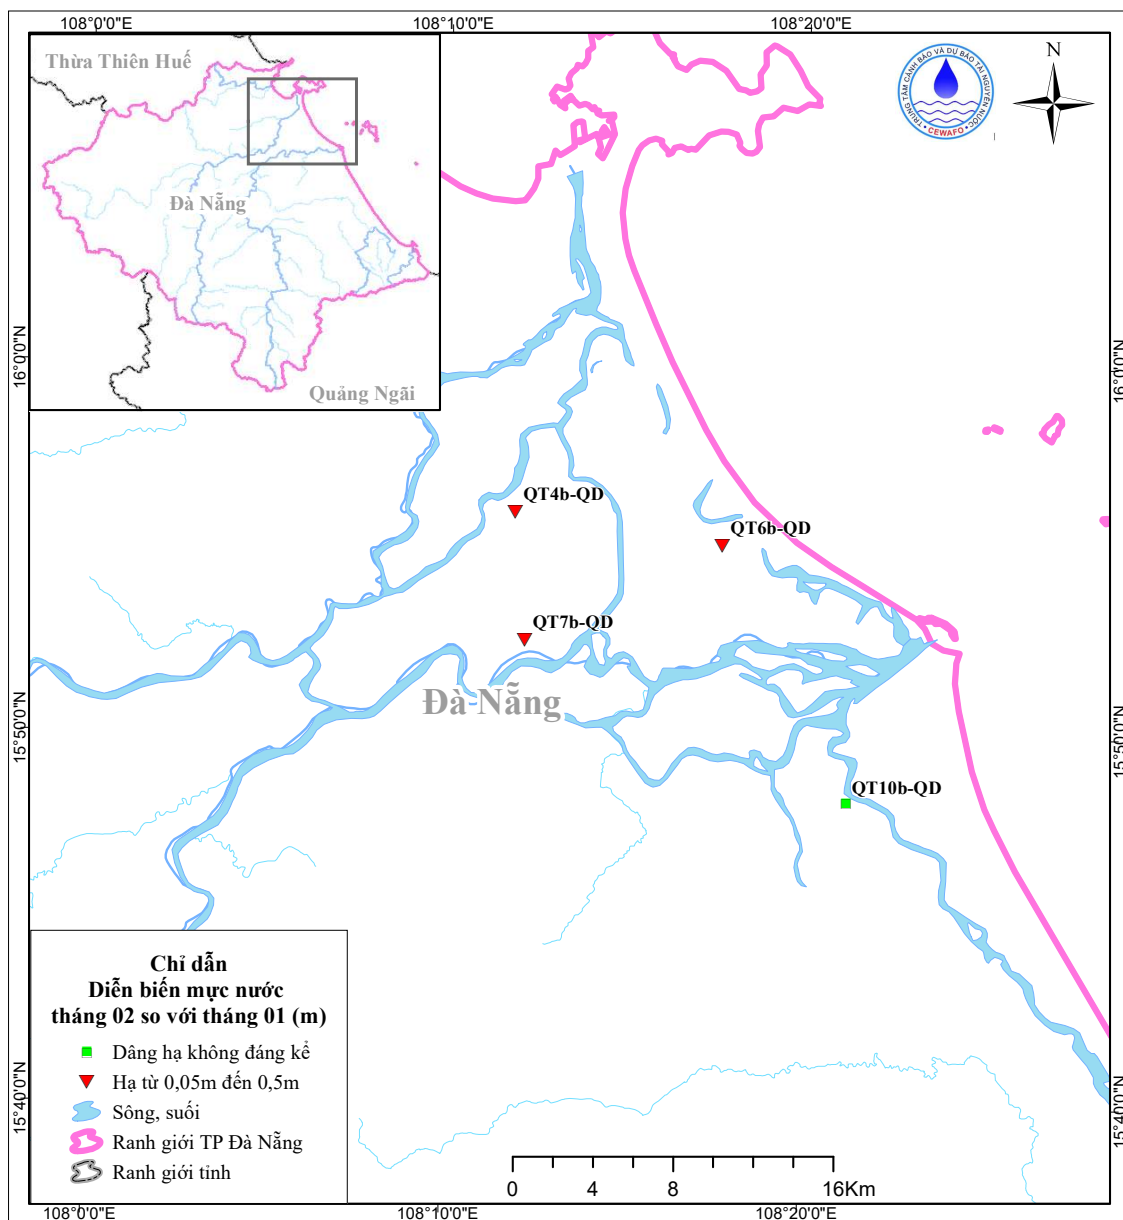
108°0'0"E
108°10'0"E
108°20'0"E

Thừa Thiên Huế
Đà Nẵng
Quảng Ngãi

TRUNG TÂM CẢNH BÁO VÀ DỰ BÁO TÀI NGUYÊN NƯỚC
CEWAFO

N

16°0'0"N
15°50'0"N
15°40'0"N

QT4b-QD
QT6b-QD
QT7b-QD
Đà Nẵng
QT10b-QD

Chỉ dẫn
Diễn biến mực nước
tháng 02 so với tháng 01 (m)
Dâng hạ không đáng kể
Hạ từ 0,05m đến 0,5m
Sông, suối
Ranh giới TP Đà Nẵng
Ranh giới tỉnh

0 4 8 16Km

108°0'0"E
108°10'0"E
108°20'0"E